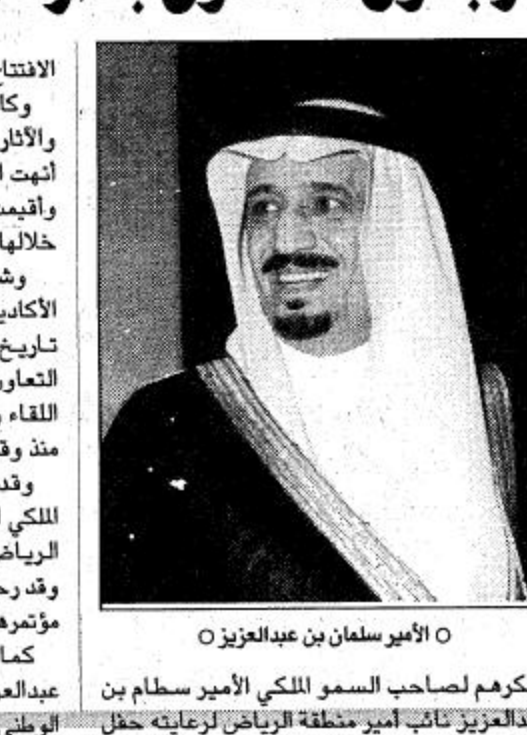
الافتتا
وكا
والآثار
أنهت ا
وأقيم
خلالها
وش
الأكادي
تاريخ
التعاو
اللقاء
منذ وق
وقد
الملكي
الرياض
وقد رح
مؤتمره
كما
عبدالع
الوطني

○ الأمير سلمان بن عبدالعزيز ○

كرهم لصاحب السمو الملكي الأمير سطام بن
دالعزيز نائب أمير منطقة الرياض لرعايته حفل